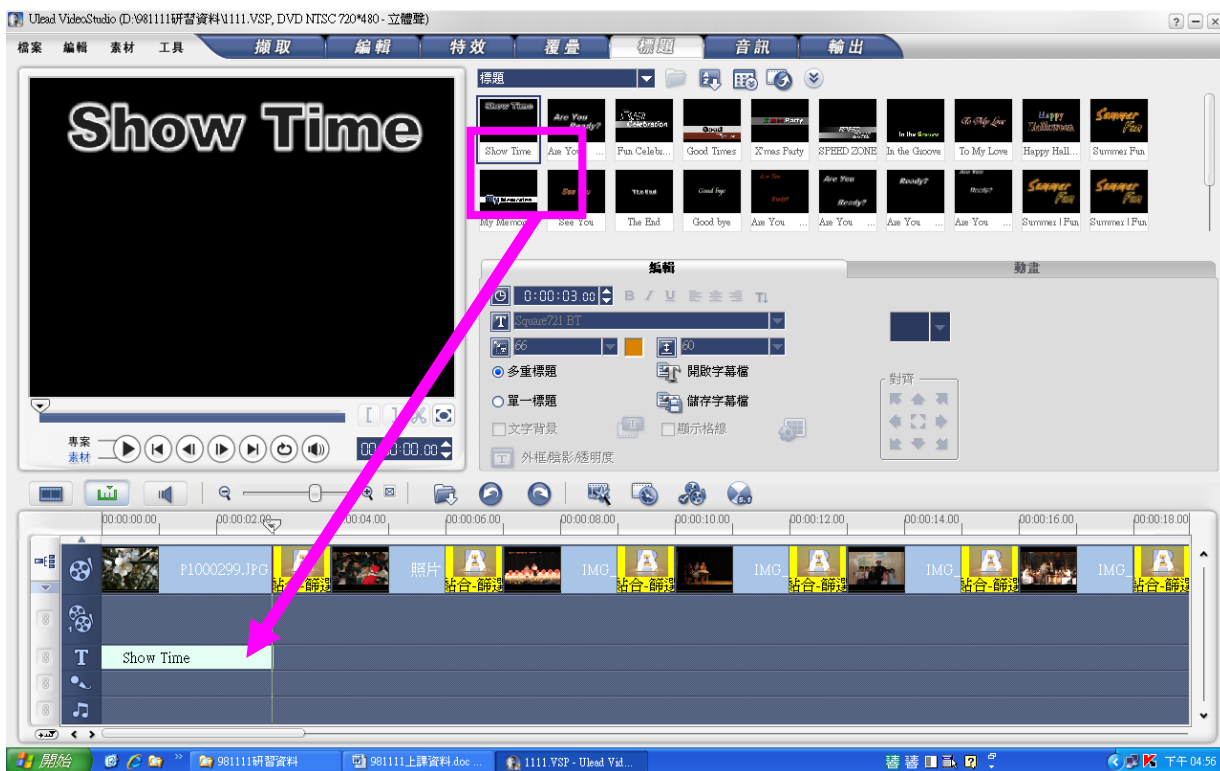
Ulead VideoStudio (D:\981111研習資料\1111.VSP, DVD NTSC 720*480 - 立體聲)

檔案 編輯 素材 工具

擷取 編輯 特效 覆疊 標題 音訊 輸出

Show Time

標題

Show Time
Are You ...
Fun Celebr...
Good Times
X'mas Party
SPEED ZONE
In the Groove
To My Love
Happy Hall...
Summer Fun
My Memor...
See You
The End
Good bye
Are You ...
Are You ...
Are You ...
Are You ...
Summer | Fun
Summer | Fun

編輯 動畫

0:00:03:00

Square721 BT

66

60

多重標題
單一標題
開啟字幕檔
儲存字幕檔
文字背景
顯示格線
外框/陰影/透明度

對齊

專案
素材

00:00:00.00

00:00:00.00 00:00:02.00 00:00:04.00 00:00:06.00 00:00:08.00 00:00:10.00 00:00:12.00 00:00:14.00 00:00:16.00 00:00:18.00

P1000299.JPG 黏合-歸還 照片 黏合-歸還 IMG_ 黏合-歸還 IMG_ 黏合-歸還 IMG_ 黏合-歸還 IMG_ 黏合-歸還

Show Time

開始 981111研習資料 981111上課資料.doc ... 1111.VSP - Ulead Vid... 下午 04:56